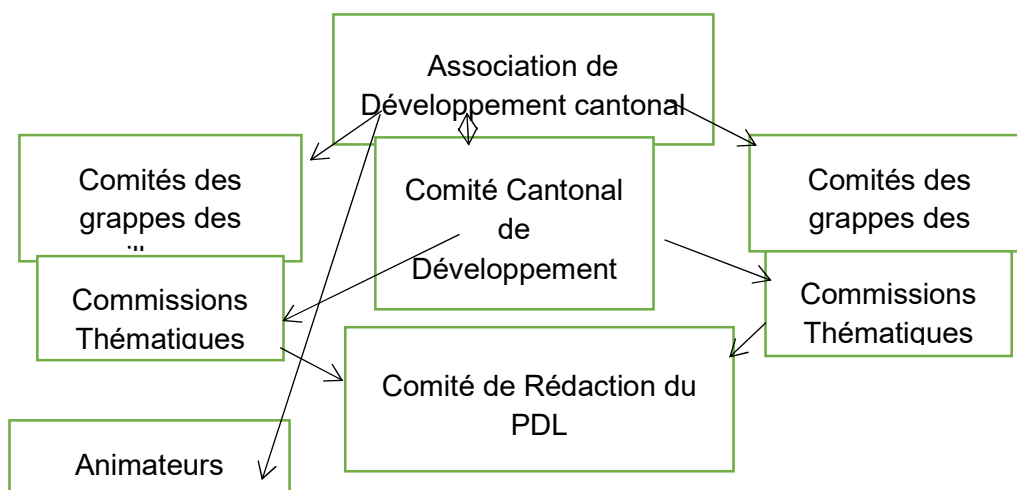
Association de Développement cantonal

Comités des grappes des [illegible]

Comité Cantonal de Développement

Comités des grappes des

Commissions Thématiques

Commissions Thématiques

Comité de Rédaction du PDL

Animateurs